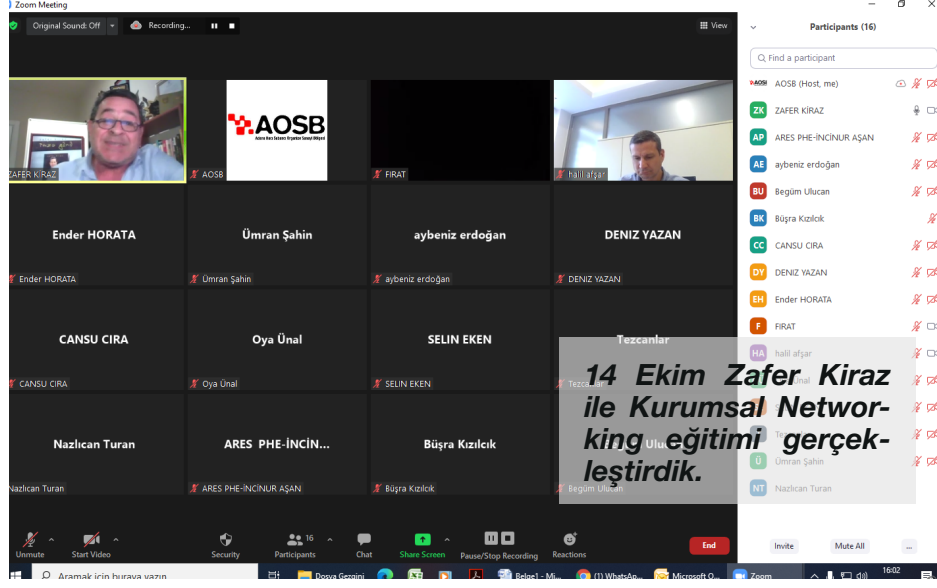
Zoom Meeting

Original Sound: Off

Recording...

View

Participants (16)

Find a participant

AOSB (Host, me)

ZAFER KİRAZ

ARES PHE-İNCİNUR AŞAN

aybeniz erdoğan

Begüm Ulucan

Büşra Kızılcık

CANSU CIRA

DENIZ YAZAN

Ender HORATA

FIRAT

halil afşar

Ümran Şahin

Nazlıcan Turan

ZAFER KİRAZ

AOSB

AOSB

FIRAT

halil afşar

Ender HORATA

Ender HORATA

Ümran Şahin

Ümran Şahin

aybeniz erdoğan

aybeniz erdoğan

DENIZ YAZAN

DENIZ YAZAN

CANSU CIRA

CANSU CIRA

Oya Ünal

Oya Ünal

SELIN EKEN

SELIN EKEN

Tezcanlar

Tezcanlar

Nazlıcan Turan

Nazlıcan Turan

ARES PHE-İNCİN...

ARES PHE-İNCİNUR AŞAN

Büşra Kızılcık

Büşra Kızılcık

Begüm Ulucan

14 Ekim Zafer Kiraz ile Kurumsal Networking eğitimi gerçekleştirdik.

Unmute

Start Video

Security

16

Participants

Chat

Share Screen

Pause/Stop Recording

Reactions

End

Invite

Mute All

...

Aramak için buraya yazın

Dosya Gezgini

Belge1 - Mi...

(1) WhatsAp...

Microsoft O...

Zoom

16:02